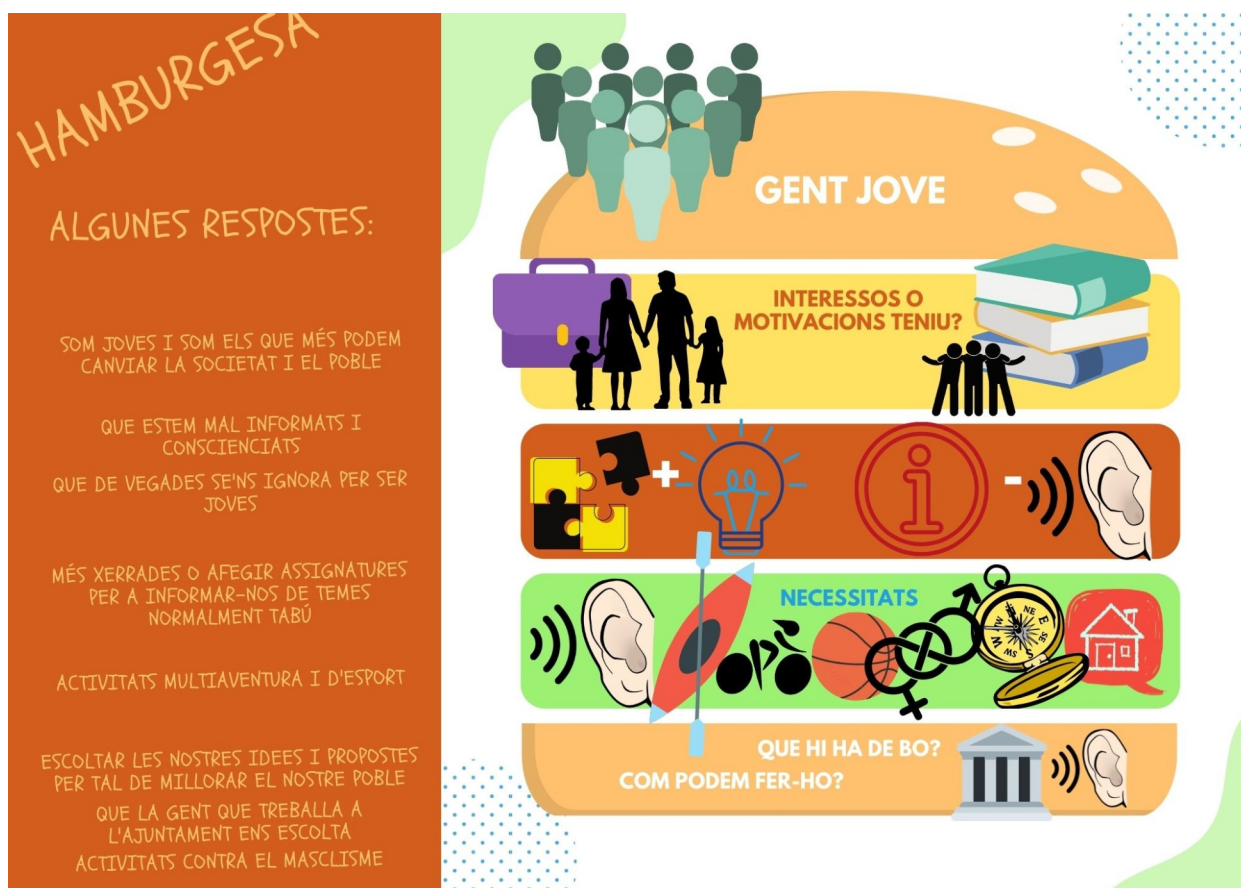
HAMBURGESA

ALGUNES RESPOSTES:

SOM JOVES I SOM ELS QUE MÉS PODEM CANVIAR LA SOCIETAT I EL POBLE

QUE ESTEM MAL INFORMATS I CONSCIENCIATS

QUE DE VEGADES SE'NS IGNORA PER SER JOVES

MÉS XERRADES O AFEGIR ASSIGNATURES PER A INFORMAR-NOS DE TEMES NORMALMENT TABÚ

ACTIVITATS MULTIAVENTURA I D'ESPORT

ESCOLTAR LES NOSTRES IDEES I PROPOSTES PER TAL DE MILLORAR EL NOSTRE POBLE

QUE LA GENT QUE TREBALLA A L'AJUNTAMENT ENS ESCOLTA

ACTIVITATS CONTRA EL MASCLISME

GENT JOVE

INTERESSOS O MOTIVACIONS TENIU?

+

-

NECESSITATS

QUE HI HA DE BO?

COM PODEM FER-HO?